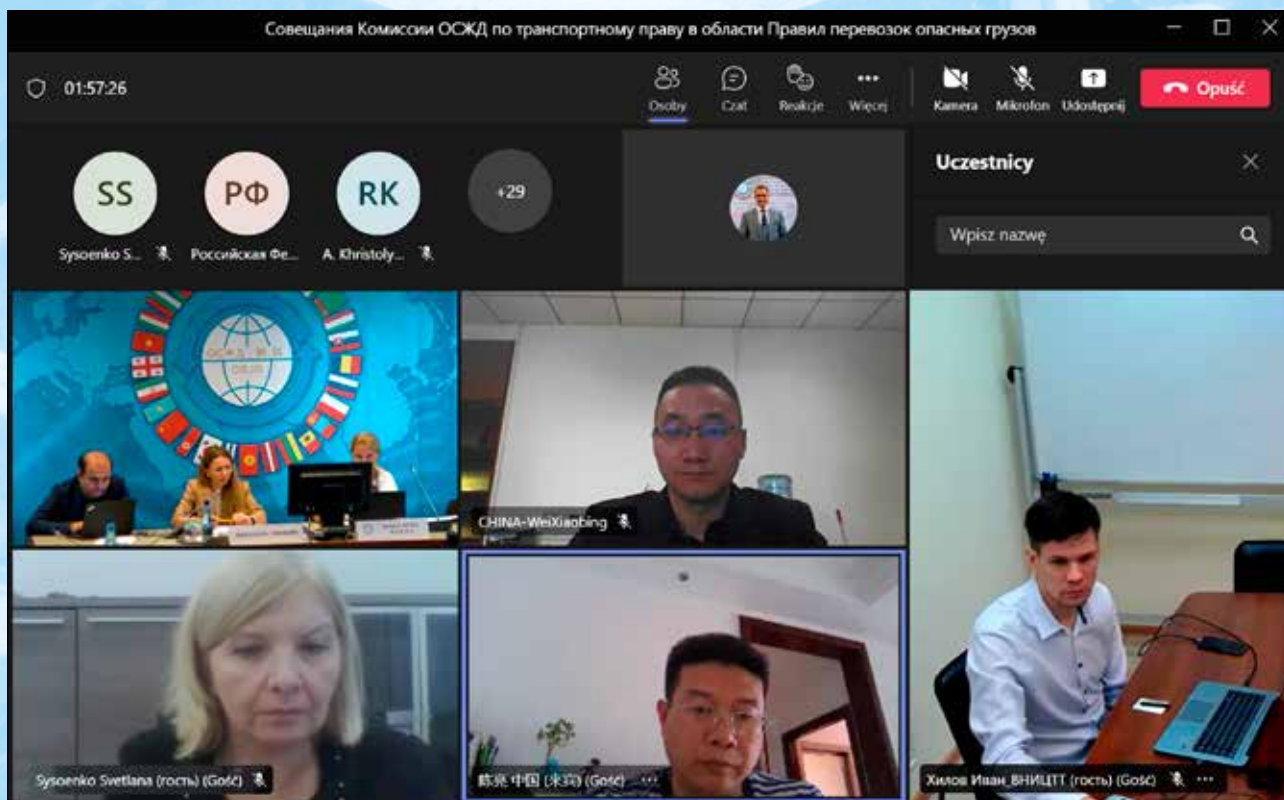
Совещания Комиссии ОСЖД по транспортному праву в области Правил перевозок опасных грузов

01:57:26

Osoby Czat Reakcje Więcej Kamera Mikrofon Udostępnij Opuść

SS
Sysoenko S...

РФ
Российская Фе...

RK
A. Khristoly...

+29

Uczestnicy

Wpisz nazwę

ОСЖД OSJD

CHINA-WeiXiaobing

Sysoenko Svetlana (гость) (Gość)

陈亮 中国 (来宾) (Gość) ···

Хилов Иван_ВНИЦТТ (гость) (Gość) ···